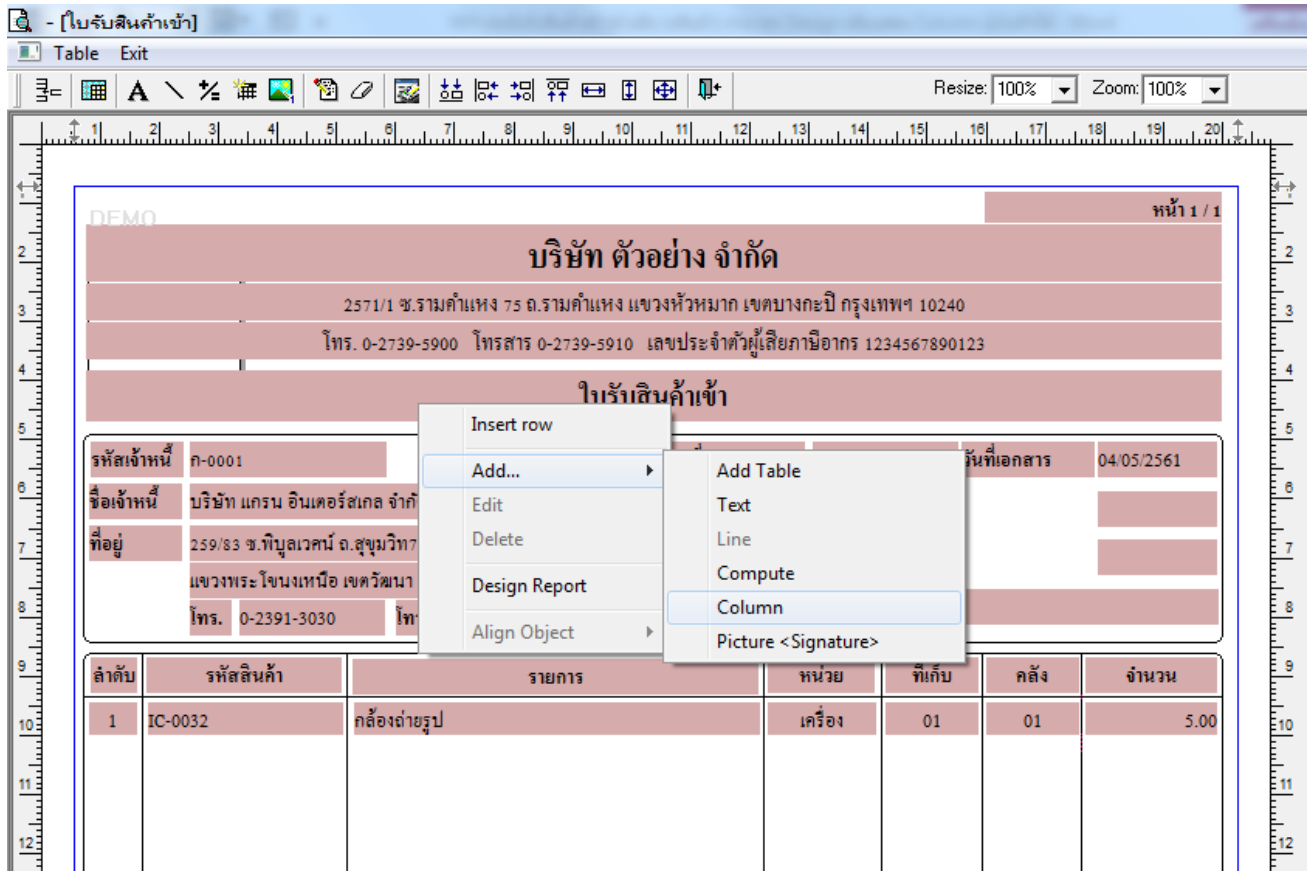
- [ใบรับสินค้าเข้า]

Table Exit

Resize: 100% Zoom: 100%

1 2 3 4 5 6 7 8 9 10 11 12 13 14 15 16 17 18 19 20

DEMO

หน้า 1 / 1

บริษัท ตัวอย่าง จำกัด

2571/1 ซ.รามคำแหง 75 ถ.รามคำแหง แขวงหัวหมาก เขตบางกะปิ กรุงเทพฯ 10240

โทร. 0-2739-5900 โทรสาร 0-2739-5910 เลขประจำตัวผู้เสียภาษีอากร 1234567890123

ใบรับสินค้าเข้า

รหัสเจ้าหนี้ ก-0001

ชื่อเจ้าหนี้ บริษัท แกรน อินเตอร์สเกล จำกั

ที่อยู่ 259/83 ซ.พิบูลเวศน์ ถ.สุขุมวิท7

แขวงพระโขนงเหนือ เขตวัฒนา

โทร. 0-2391-3030 โท

วันที่เอกสาร 04/05/2561

Insert row
Add...
Edit
Delete
Design Report
Align Object

Add Table
Text
Line
Compute
Column
Picture <Signature>

| ลำดับ | รหัสสินค้า | รายการ | หน่วย | ที่เก็บ | คลัง | จำนวน |
|---|---|---|---|---|---|---|
| 1 | IC-0032 | กล้องถ่ายรูป | เครื่อง | 01 | 01 | 5.00 |

2 3 4 5 6 7 8 9 10 11 12